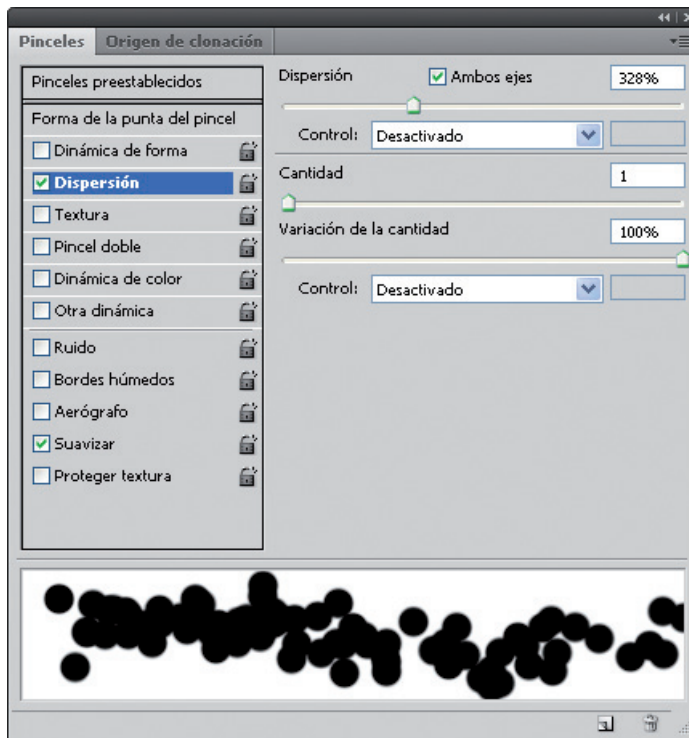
Pinceles | Origen de clonación

Pinceles preestablecidos

Forma de la punta del pincel

Dinámica de forma

Dispersión

Textura

Pincel doble

Dinámica de color

Otra dinámica

Ruido

Bordes húmedos

Aerógrafo

Suavizar

Proteger textura

Dispersión
Ambos ejes
328%

Control: Desactivado

Cantidad
1

Variación de la cantidad
100%

Control: Desactivado